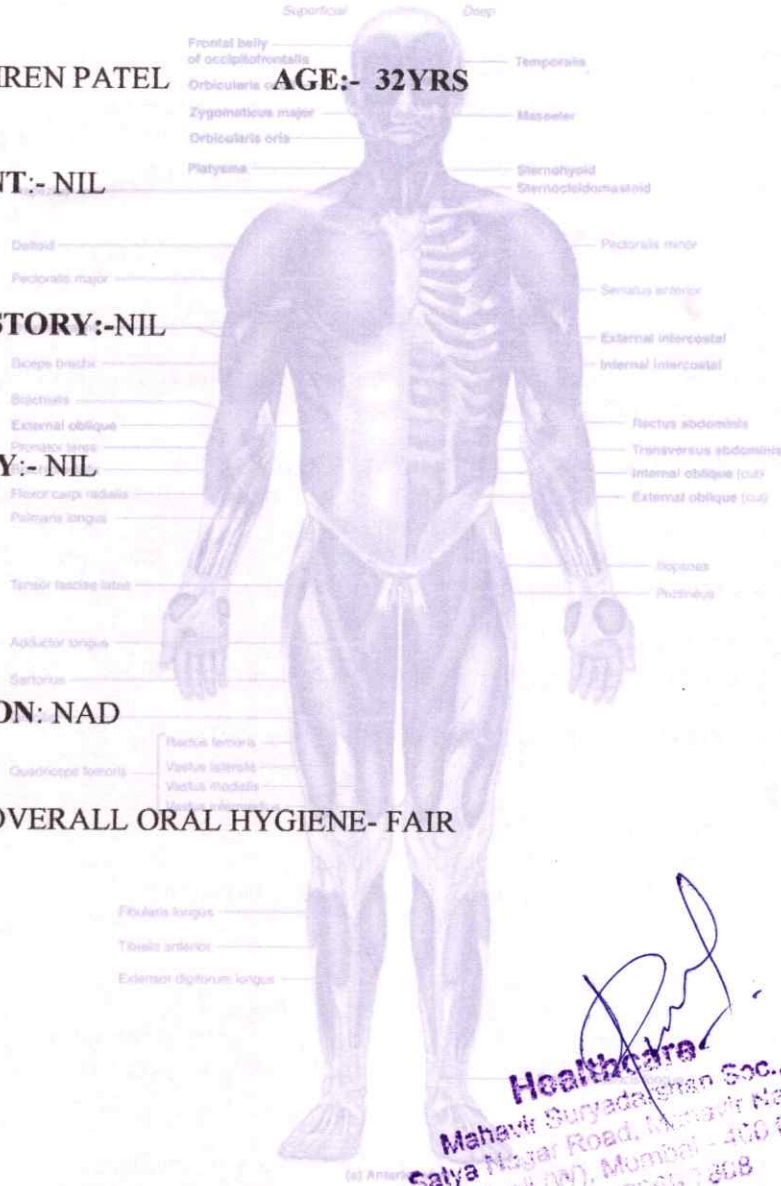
Superficial Deep

IREN PATEL AGE:- 32YRS

Frontal belly of occipitofrontalis
Orbicularis o
Zygomaticus major
Orbicularis oris
Platysma

Temporalis
Masseter
Sternohyoid
Sternocleidomastoid

NT:- NIL

Deltoid
Pectoralis major

Pectoralis minor
Serratus anterior

STORY:-NIL

External intercostal
Internal intercostal

Biceps brachii
Brachialis
External oblique
Pronator teres

Rectus abdominis
Transversus abdominis

Y:- NIL

Internal oblique (cut)
External oblique (cut)

Flexor carpi radialis
Palmaris longus

Tensor fasciae latae

Iliopsoas
Pectineus

Adductor longus
Sartorius

ON: NAD

Rectus femoris
Quadriceps femoris
Vastus lateralis
Vastus medialis
Vastus intermedius

OVERALL ORAL HYGIENE- FAIR

Fibularis longus
Tibialis anterior
Extensor digitorum longus

(a) Anterior

Healthcare
Mahavir Suryadarshan Soc.,
Satya Nagar Road, Mahavir Na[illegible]
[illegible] (W), Mumbai - 400 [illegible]
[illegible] 7888